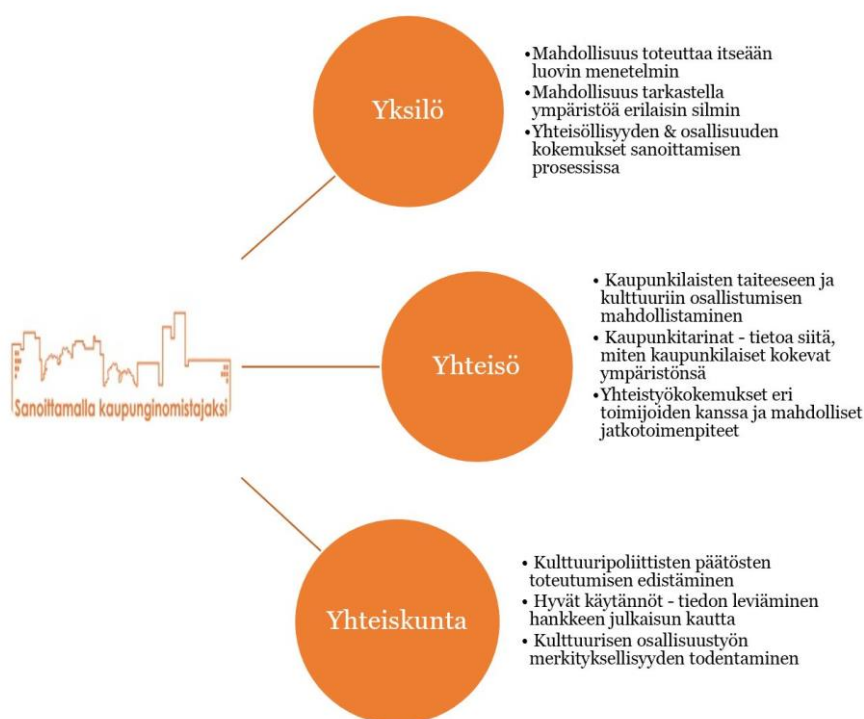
Sanoittamalla kaupunginomistajaksi

Yksilö

• Mahdollisuus toteuttaa itseään luovin menetelmin
• Mahdollisuus tarkastella ympäristöä erilaisin silmin
• Yhteisöllisyyden & osallisuuden kokemukset sanoittamisen prosessissa

Yhteisö

• Kaupunkilaisten taiteeseen ja kulttuuriin osallistumisen mahdollistaminen
• Kaupunkitarinat - tietoa siitä, miten kaupunkilaiset kokevat ympäristönsä
• Yhteistyökokemukset eri toimijoiden kanssa ja mahdolliset jatkotoimenpiteet

Yhteiskunta

• Kulttuuripoliittisten päätösten toteutumisen edistäminen
• Hyvät käytännöt - tiedon leviäminen hankkeen julkaisun kautta
• Kulttuurisen osallisuustyön merkityksellisyyden todentaminen